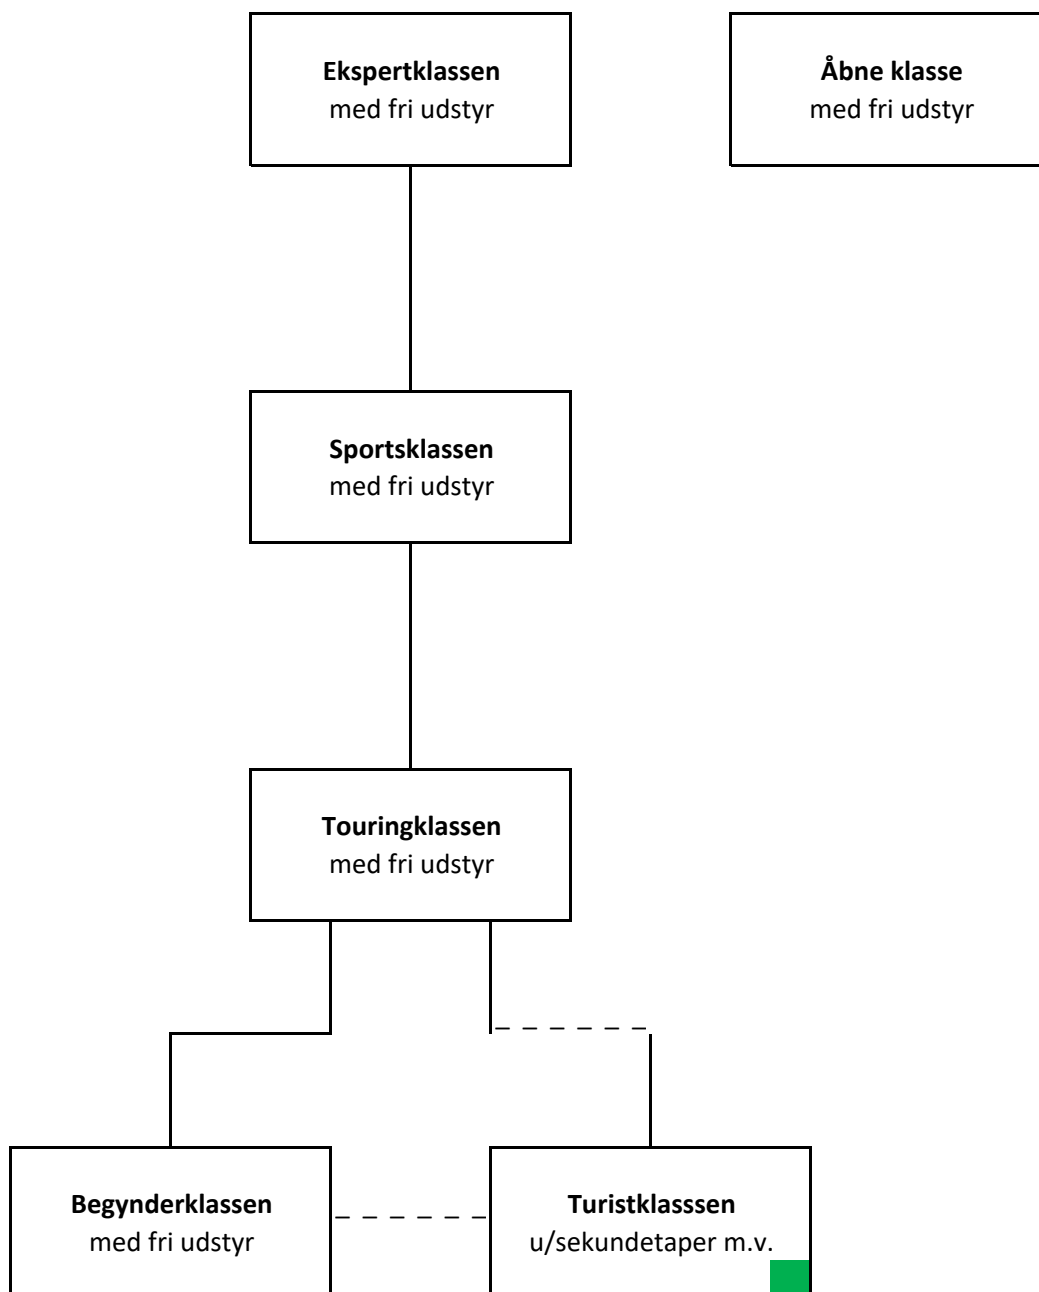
**Ekspertklassen**
med fri udstyr

**Åbne klasse**
med fri udstyr

**Sportsklassen**
med fri udstyr

**Touringklassen**
med fri udstyr

**Begynderklassen**
med fri udstyr

**Turistklasssen**
u/sekundetaper m.v.